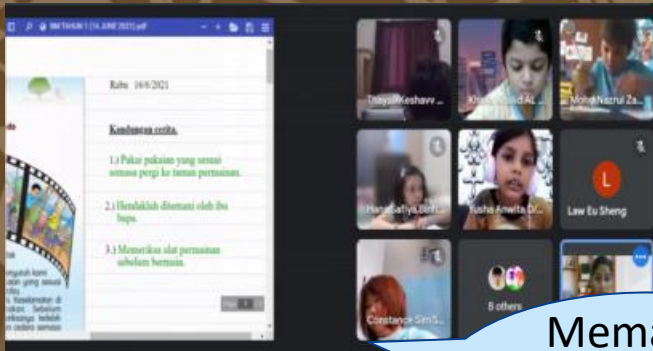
BM TAHUN 1 (16 JUNE 2021).pdf

Rabu 16/6/2021

Kandungan cerita.

1.) Pakai pakaian yang sesuai semasa pergi ke taman permainan.

2.) Hendaklah ditemani oleh ibu bapa.

3.) Memeriksa alat permainan sebelum bermain.

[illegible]

Trisyaa Keshavv ...

Khair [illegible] Al...

Mohd Nazrul Za...

Hana Safiya binti...

Tusha Anwita D...

L

Law Eu Sheng

Constance Sim S...

6 others

Mema